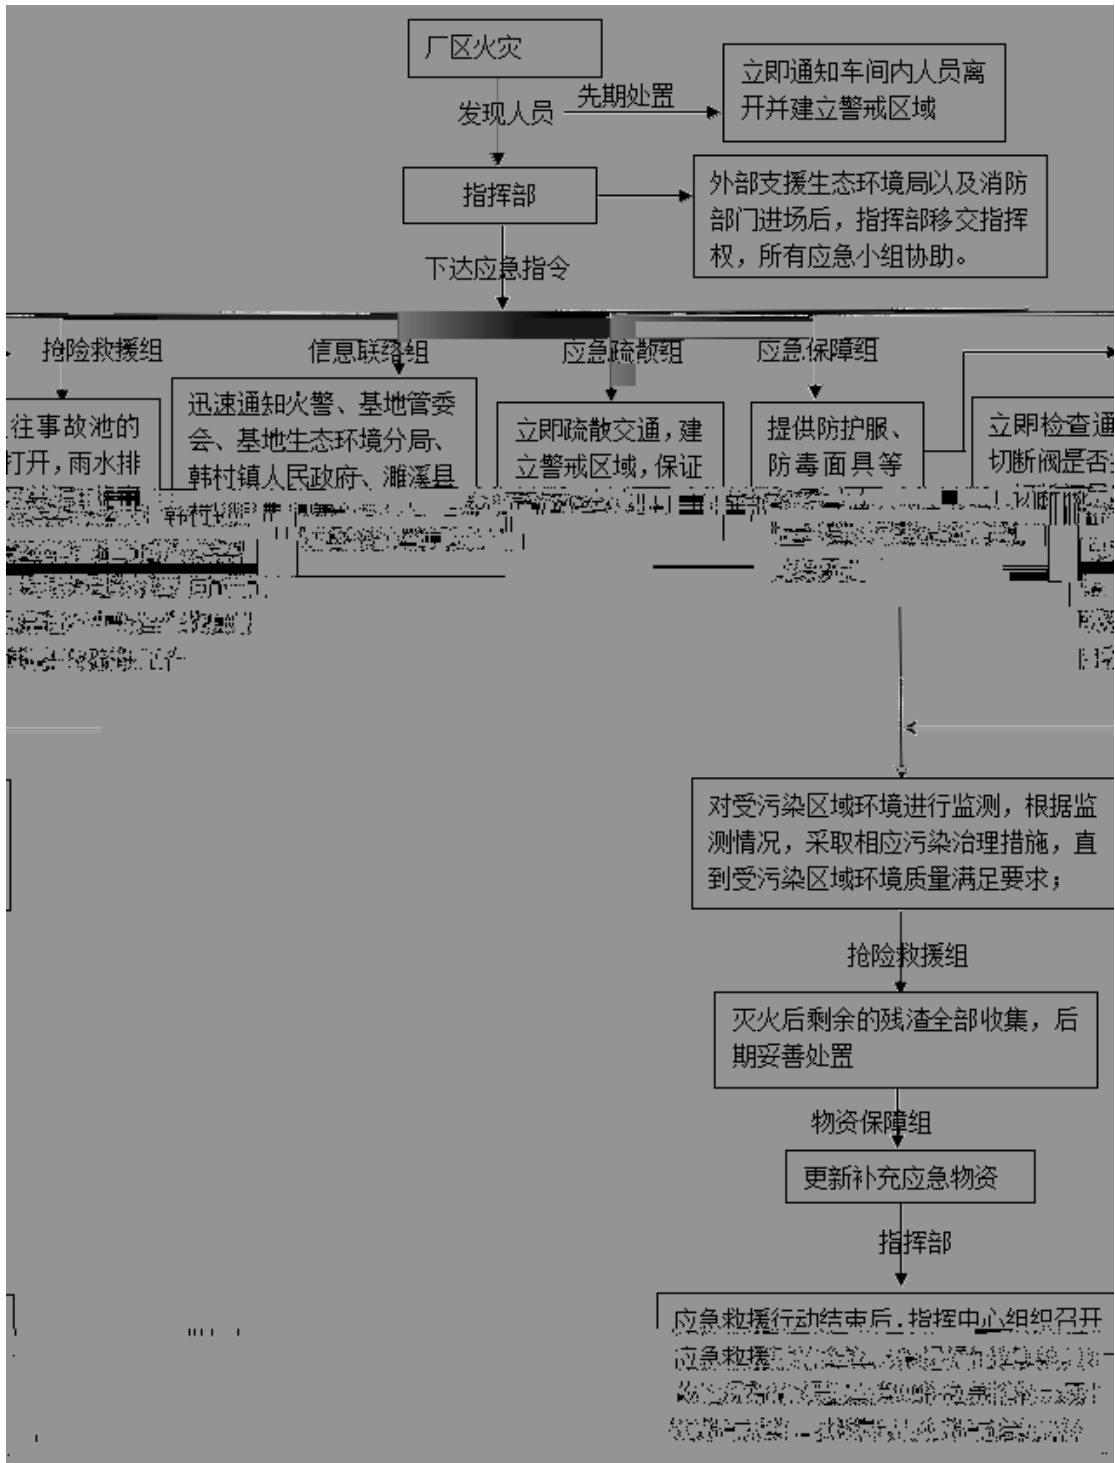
厂区火灾

发现人员

先期处置

立即通知车间内人员离开并建立警戒区域

指挥部

外部支援生态环境局以及消防部门进场后，指挥部移交指挥权，所有应急小组协助。

下达应急指令

抢险救援组

信息联络组

应急疏散组

应急保障组

往事故池的打开，雨水排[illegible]

迅速通知火警、基地管委会、基地生态环境分局、韩村镇人民政府、濉溪县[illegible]

立即疏散交通，建立警戒区域，保证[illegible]

提供防护服、防毒面具等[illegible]

立即检查通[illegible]切断阀是否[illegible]

对受污染区域环境进行监测，根据监测情况，采取相应污染治理措施，直到受污染区域环境质量满足要求；

抢险救援组

灭火后剩余的残渣全部收集，后期妥善处置

物资保障组

更新补充应急物资

指挥部

应急救援行动结束后，指挥中心组织召开应急救援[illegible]